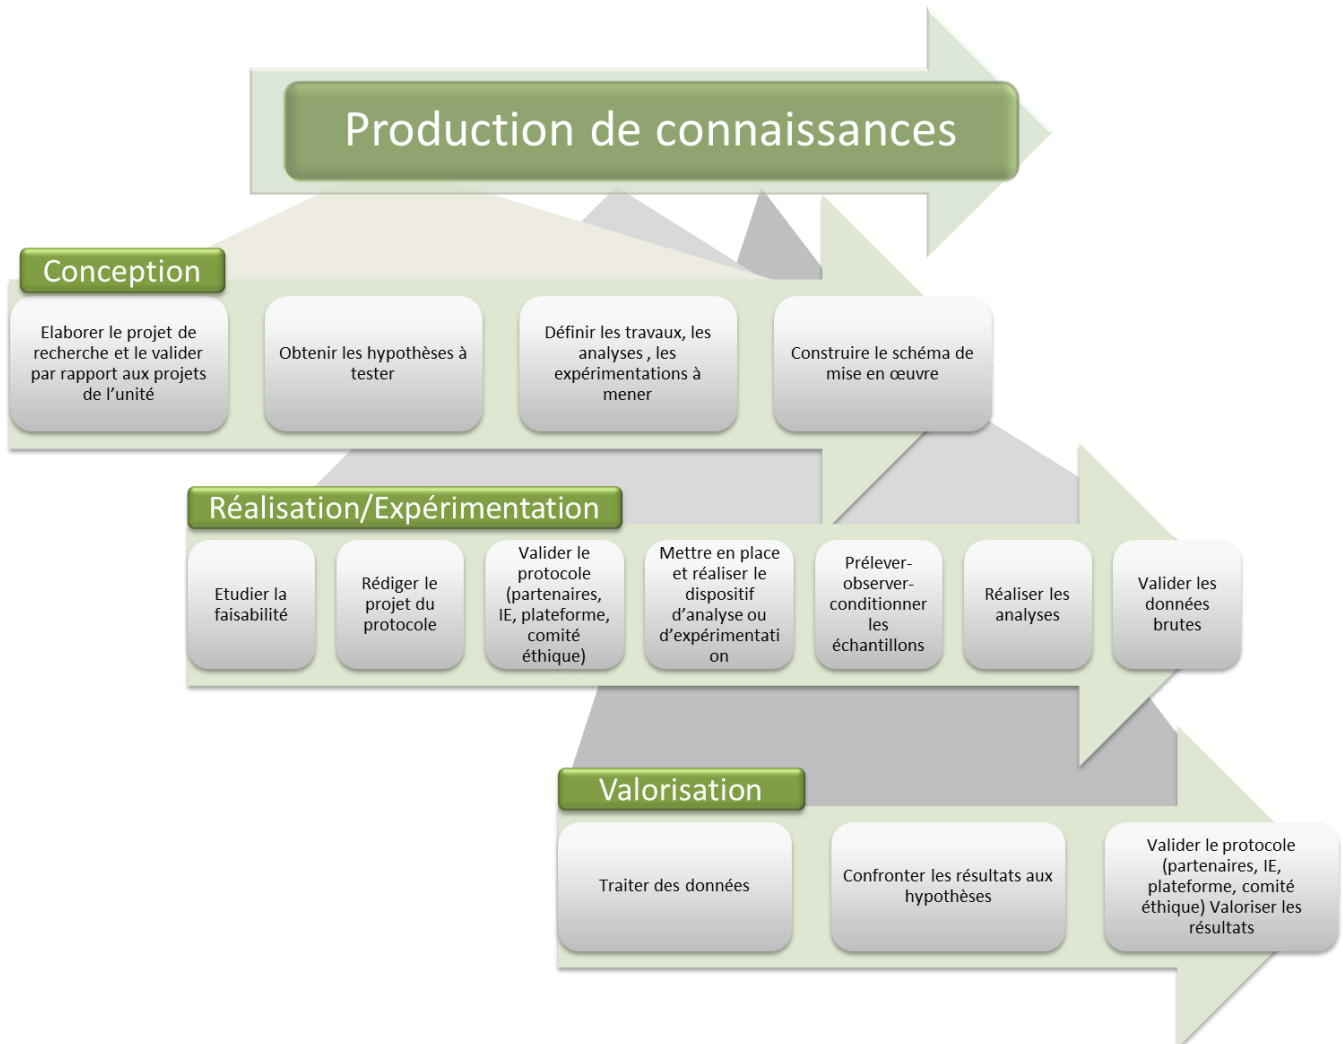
Production de connaissances

Conception

Elaborer le projet de recherche et le valider par rapport aux projets de l'unité

Obtenir les hypothèses à tester

Définir les travaux, les analyses , les expérimentations à mener

Construire le schéma de mise en œuvre

Réalisation/Expérimentation

Etudier la faisabilité

Rédiger le projet du protocole

Valider le protocole (partenaires, IE, plateforme, comité éthique)

Mettre en place et réaliser le dispositif d'analyse ou d'expérimentation

Prélever-observer-conditionner les échantillons

Réaliser les analyses

Valider les données brutes

Valorisation

Traiter des données

Confronter les résultats aux hypothèses

Valider le protocole (partenaires, IE, plateforme, comité éthique) Valoriser les résultats